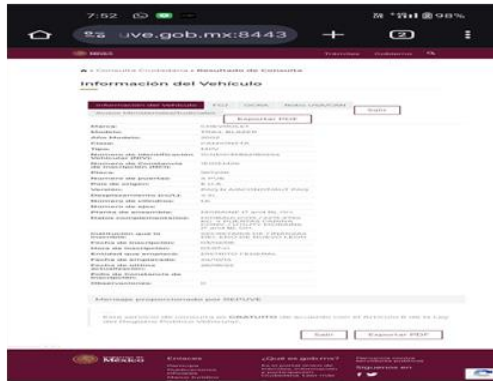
7:52 98%
uve.gob.mx:8443
2

Información del Vehículo

Información del Vehículo
Salir
Exportar PDF

Marca: CHEVROLET
Modelo: TRAIL BLAZER
Año Modelo: 2002
Clase: CAMIONETA
Tipo: 4X4
Estado: DISTRITO FEDERAL

Observaciones: 0

Mensaje proporcionado por DEDUVE

Este servicio de consulta es GRATUITO

Salir
Exportar PDF

México
Enlaces
¿Qué es gob.mx?